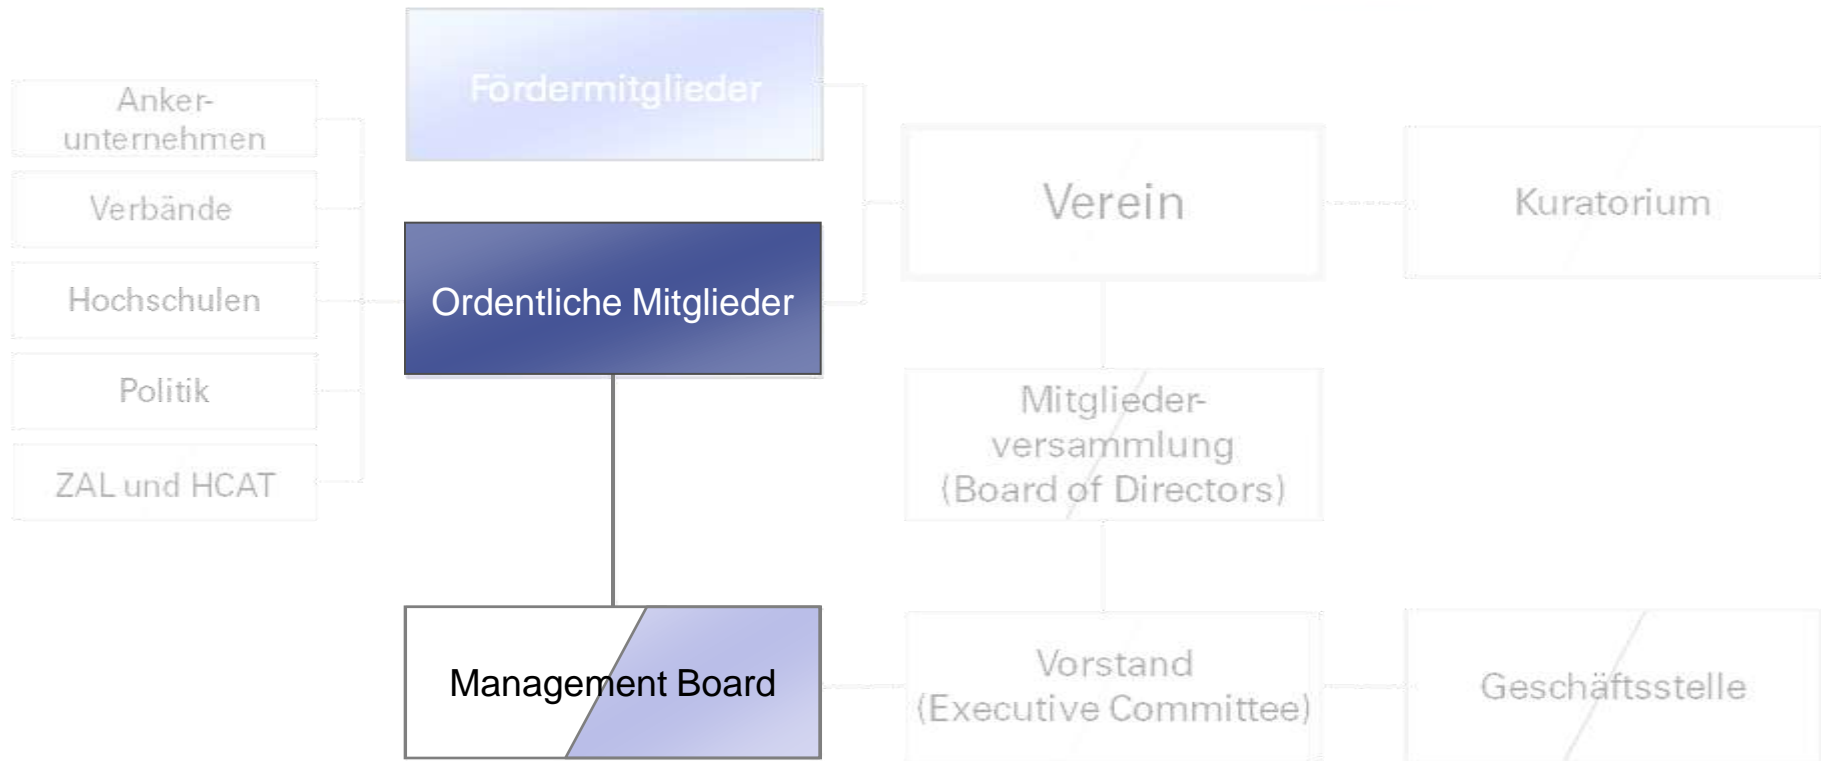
Ankerunternehmen

Verbände

Hochschulen

Politik

ZAL und HCAT

Fördermitglieder

Ordentliche Mitglieder

Management Board

Verein

Kuratorium

Mitgliederversammlung (Board of Directors)

Vorstand (Executive Committee)

Geschäftsstelle